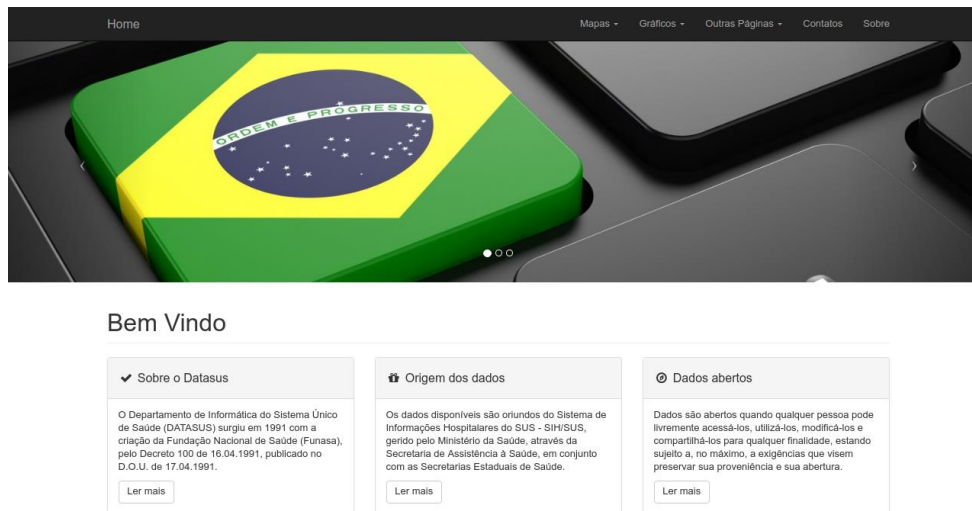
Home

Mapas ▾ Gráficos ▾ Outras Páginas ▾ Contatos Sobre

ORDEM E PROGRESSO

Bem Vindo

Sobre o Datasus

O Departamento de Informática do Sistema Único de Saúde (DATASUS) surgiu em 1991 com a criação da Fundação Nacional de Saúde (Funasa), pelo Decreto 100 de 16.04.1991, publicado no D.O.U. de 17.04.1991.

Ler mais

Origem dos dados

Os dados disponíveis são oriundos do Sistema de Informações Hospitalares do SUS - SIH/SUS, gerido pelo Ministério da Saúde, através da Secretaria de Assistência à Saúde, em conjunto com as Secretarias Estaduais de Saúde.

Ler mais

Dados abertos

Dados são abertos quando qualquer pessoa pode livremente acessá-los, utilizá-los, modificá-los e compartilhá-los para qualquer finalidade, estando sujeito a, no máximo, a exigências que visem preservar sua proveniência e sua abertura.

Ler mais